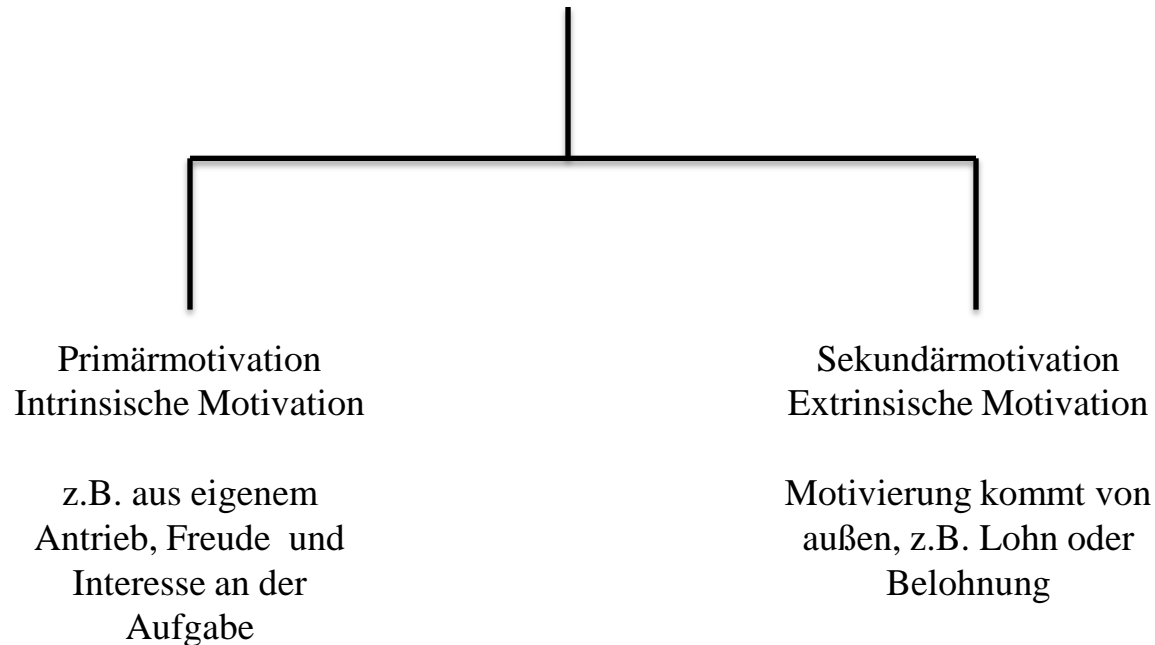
Primärmotivation
Intrinsische Motivation

z.B. aus eigenem Antrieb, Freude und Interesse an der Aufgabe

Sekundärmotivation
Extrinsische Motivation

Motivierung kommt von außen, z.B. Lohn oder Belohnung